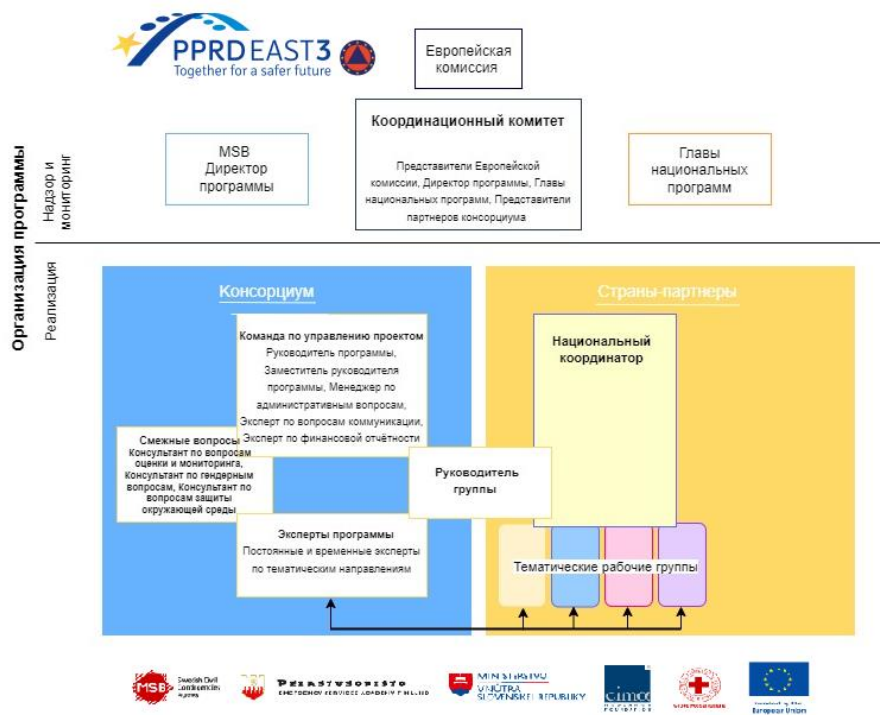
PPRD EAST 3
Together for a safer future

Европейская комиссия

Координационный комитет

Представители Европейской комиссии, Директор программы, Главы национальных программ, Представители партнеров консорциума

MSB Директор программы

Главы национальных программ

Организация программы

Надзор и мониторинг

Реализация

Консорциум

Команда по управлению проектом
Руководитель программы, Заместитель руководителя программы, Менеджер по административным вопросам, Эксперт по вопросам коммуникации, Эксперт по финансовой отчётности

Смежные вопросы
Консультант по вопросам оценки и мониторинга, Консультант по гендерным вопросам, Консультант по вопросам защиты окружающей среды

Эксперты программы
Постоянные и временные эксперты по тематическим направлениям

Руководитель группы

Страны-партнеры

Национальный координатор

Тематические рабочие группы

MSB Swedish Civil Contingencies Agency

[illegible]

MINISTERSTVO VNÚTRA SLOVENSKEJ REPUBLIKY

cimа

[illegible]

European Union